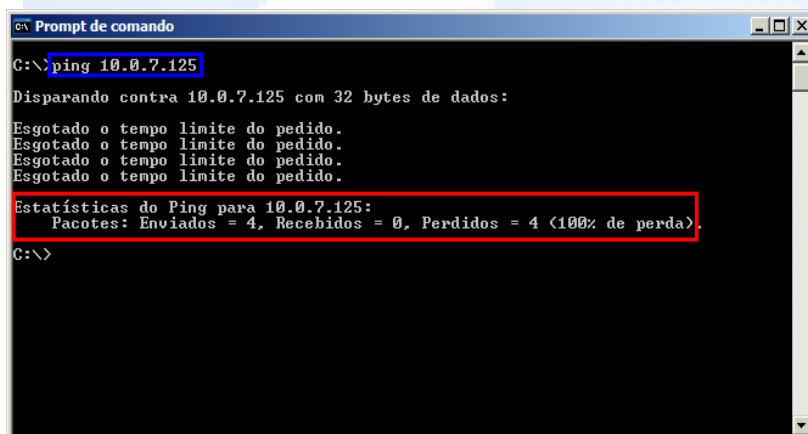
Prompt de comando

C:\>ping 10.0.7.125

Disparando contra 10.0.7.125 com 32 bytes de dados:

Esgotado o tempo limite do pedido.
Esgotado o tempo limite do pedido.
Esgotado o tempo limite do pedido.
Esgotado o tempo limite do pedido.

Estatísticas do Ping para 10.0.7.125:
Pacotes: Enviados = 4, Recebidos = 0, Perdidos = 4 (100% de perda).

C:\>